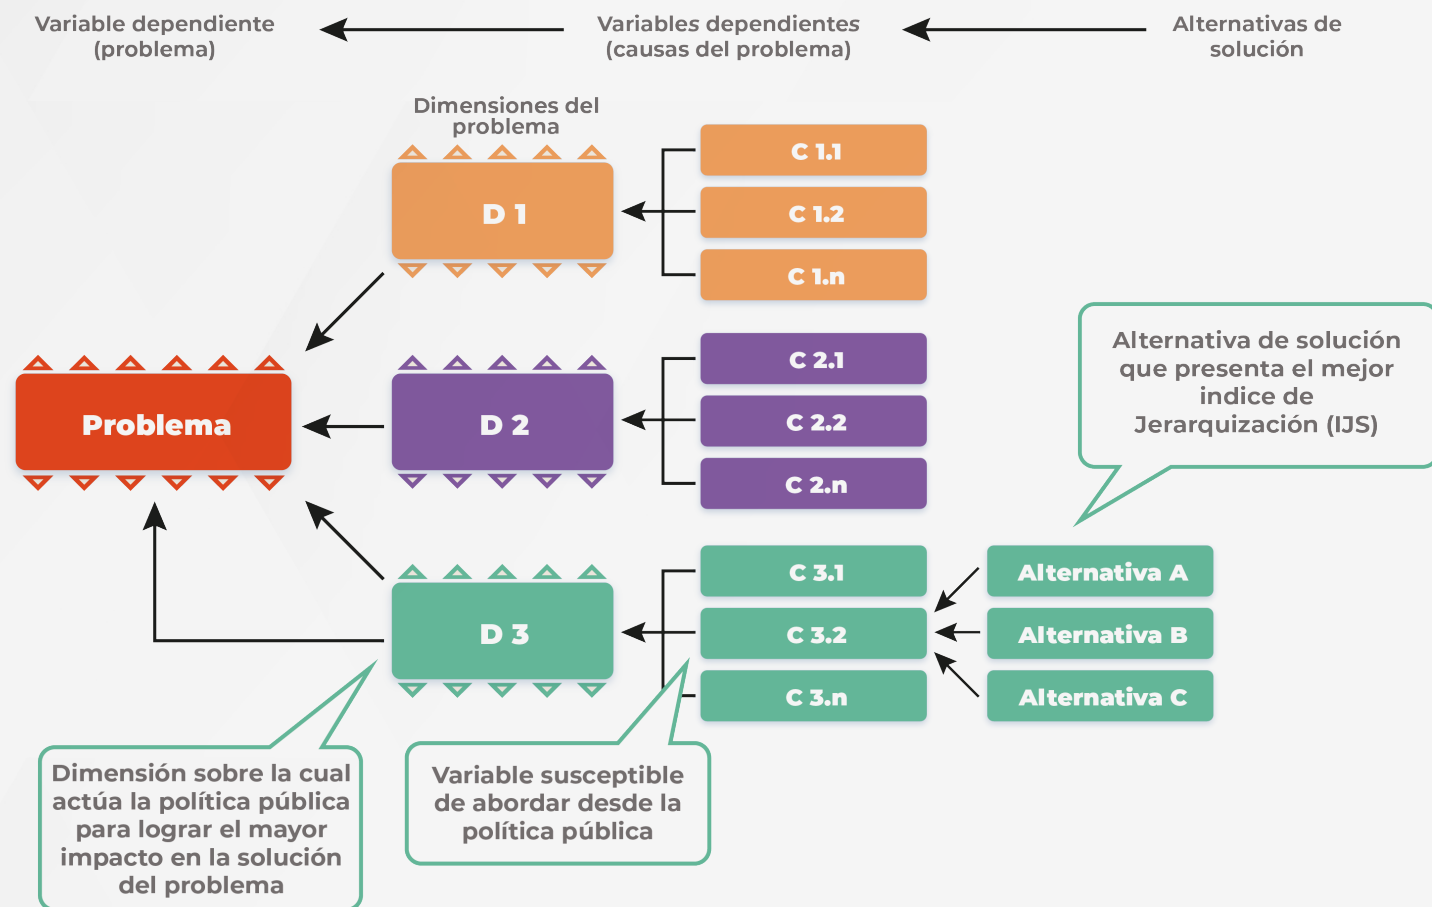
Variable dependiente (problema)

Variables dependientes (causas del problema)

Alternativas de solución

Dimensiones del problema

D 1

C 1.1

C 1.2

C 1.n

Alternativa de solución que presenta el mejor indice de Jerarquización (IJS)

Problema

D 2

C 2.1

C 2.2

C 2.n

D 3

C 3.1

C 3.2

C 3.n

Alternativa A

Alternativa B

Alternativa C

Dimensión sobre la cual actúa la política pública para lograr el mayor impacto en la solución del problema

Variable susceptible de abordar desde la política pública